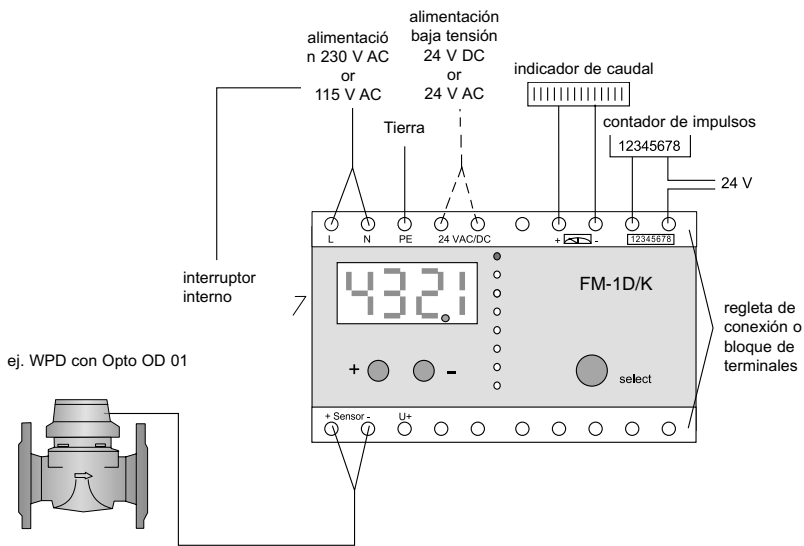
alimentació n 230 V AC or 115 V AC

alimentación baja tensión 24 V DC or 24 V AC

indicador de caudal

Tierra

contador de impulsos

12345678

24 V

L N PE 24 VAC/DC + - 12345678

interruptor interno

4321

FM-1D/K

regleta de conexión o bloque de terminales

ej. WPD con Opto OD 01

+ -

select

+ Sensor - U+